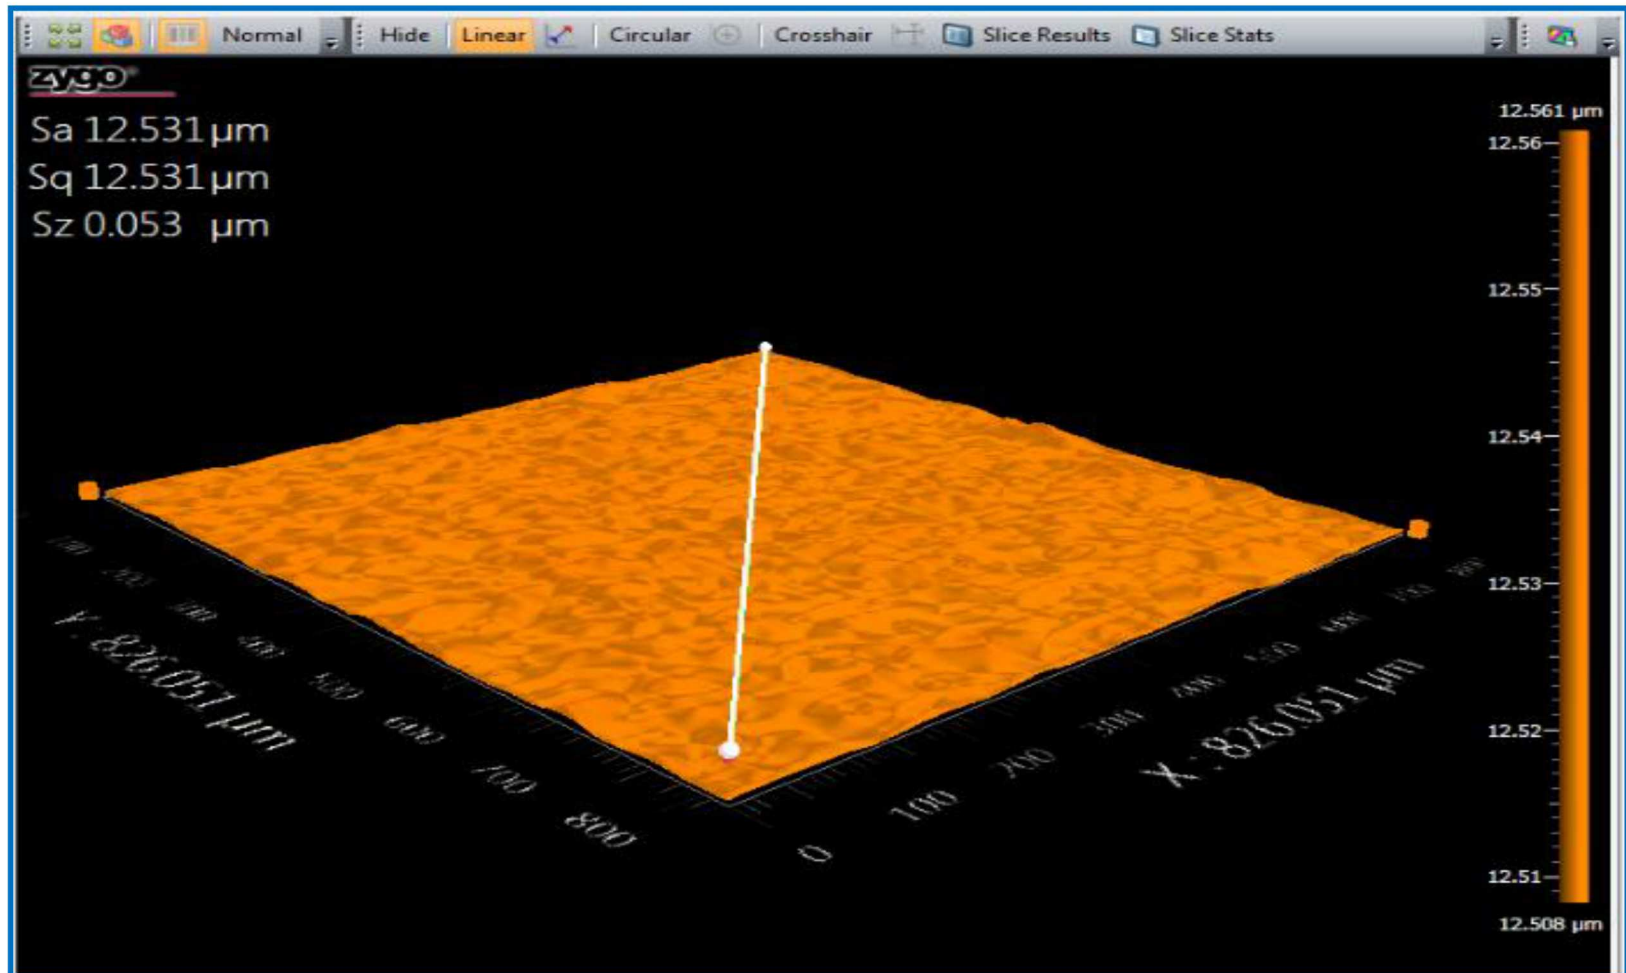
Normal Hide Linear Circular Crosshair Slice Results Slice Stats

zygo

Sa 12.531 μm
Sq 12.531 μm
Sz 0.053 μm

12.561 μm
12.56
12.55
12.54
12.53
12.52
12.51
12.508 μm

Y : 826.051 μm
100 200 300 400 500 600 700 800

X : 826.051 μm
0 100 200 300 400 500 600 700 800